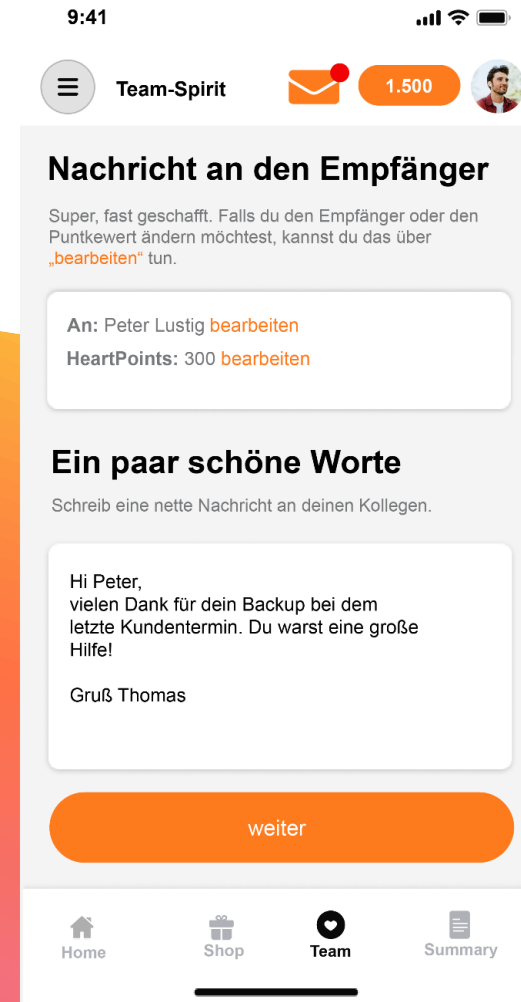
9:41

Team-Spirit

1.500

Nachricht an den Empfänger

Super, fast geschafft. Falls du den Empfänger oder den Puntkewert ändern möchtest, kannst du das über „bearbeiten" tun.

An: Peter Lustig bearbeiten

HeartPoints: 300 bearbeiten

Ein paar schöne Worte

Schreib eine nette Nachricht an deinen Kollegen.

Hi Peter,
vielen Dank für dein Backup bei dem letzte Kundentermin. Du warst eine große Hilfe!

Gruß Thomas

weiter

Home
Shop
Team
Summary